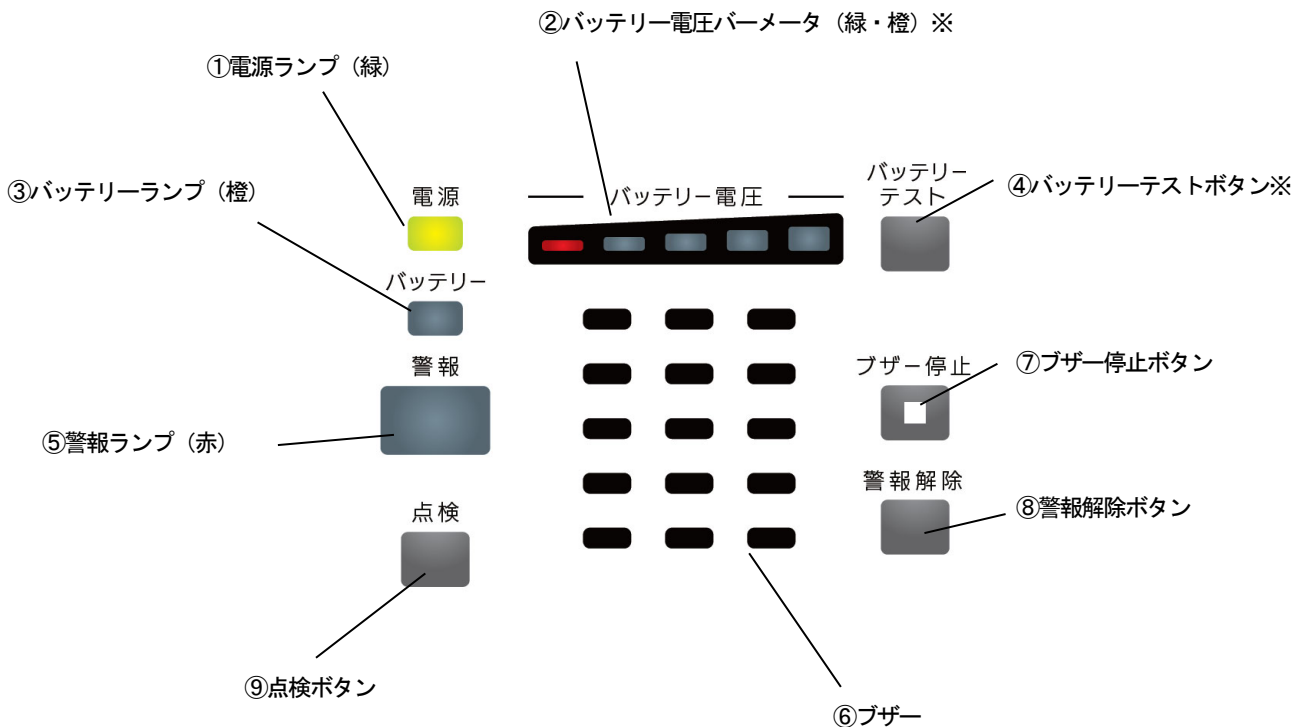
②バッテリー電圧バーメータ（緑・橙）※

①電源ランプ（緑）

③バッテリーランプ（橙）

電源

バッテリー電圧

バッテリーテスト

④バッテリーテストボタン※

バッテリー

警報

ブザー停止

⑦ブザー停止ボタン

⑤警報ランプ（赤）

警報解除

⑧警報解除ボタン

点検

⑨点検ボタン

⑥ブザー